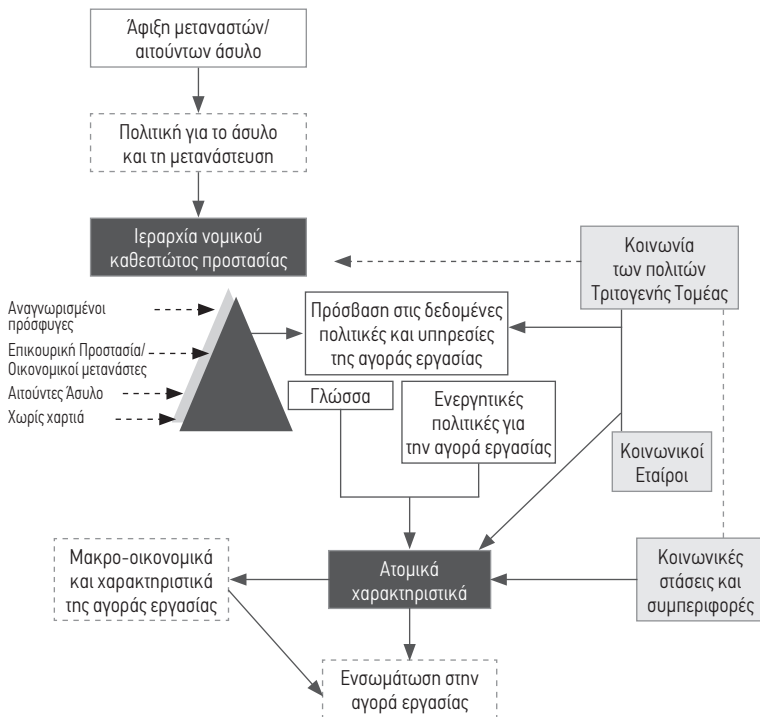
Άφιξη μεταναστών/ αιτούντων άσυλο

Πολιτική για το άσυλο και τη μετανάστευση

Ιεραρχία νομικού καθεστώτος προστασίας

Κοινωνία των πολιτών Τριτογενής Τομέας

Αναγνωρισμένοι πρόσφυγες

Επικουρική Προστασία/ Οικονομικοί μετανάστες

Αιτούντες Άσυλο

Χωρίς χαρτιά

Πρόσβαση στις δεδομένες πολιτικές και υπηρεσίες της αγοράς εργασίας

Γλώσσα

Ενεργητικές πολιτικές για την αγορά εργασίας

Κοινωνικοί Εταίροι

Μακρο-οικονομικά και χαρακτηριστικά της αγοράς εργασίας

Ατομικά χαρακτηριστικά

Κοινωνικές στάσεις και συμπεριφορές

Ενσωμάτωση στην αγορά εργασίας